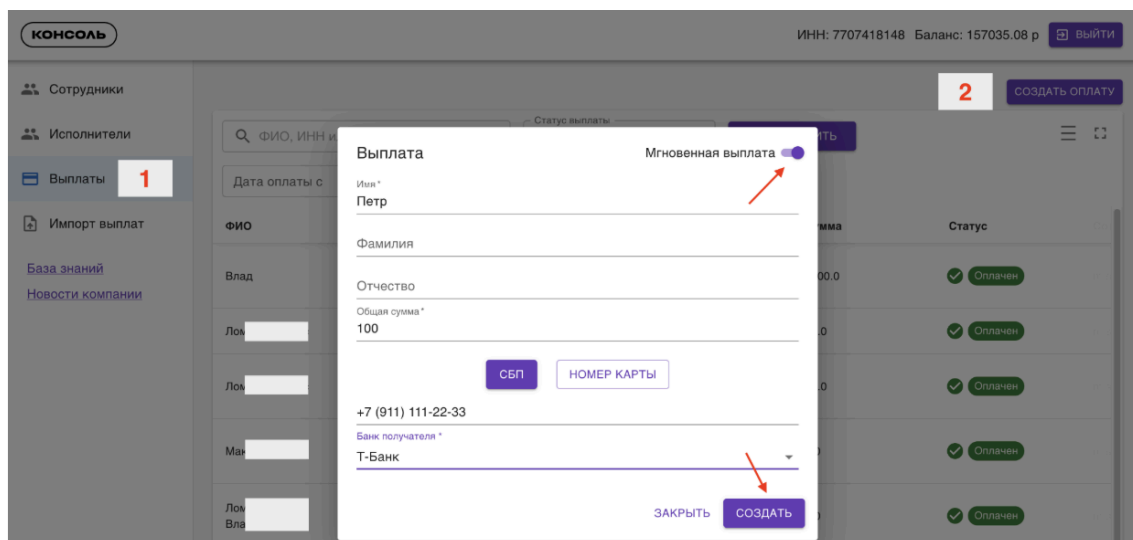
КОНСОЛЬ

ИНН: 7707418148 Баланс: 157035.08 р ВЫЙТИ

Сотрудники

Исполнители

Выплаты 1

Импорт выплат

База знаний

Новости компании

2 СОЗДАТЬ ОПЛАТУ

ФИО, ИНН и

Статус выплаты

ТЬ

Дата оплаты с

ФИО

мма

Статус

Влад

00.0

Оплачен

Лом

.0

Оплачен

Лом

.0

Оплачен

Мак

Оплачен

Лом Вла

Оплачен

Выплата

Мгновенная выплата

Имя *
Петр

Фамилия

Отчество

Общая сумма *
100

СБП

НОМЕР КАРТЫ

+7 (911) 111-22-33

Банк получателя *
Т-Банк

ЗАКРЫТЬ

СОЗДАТЬ